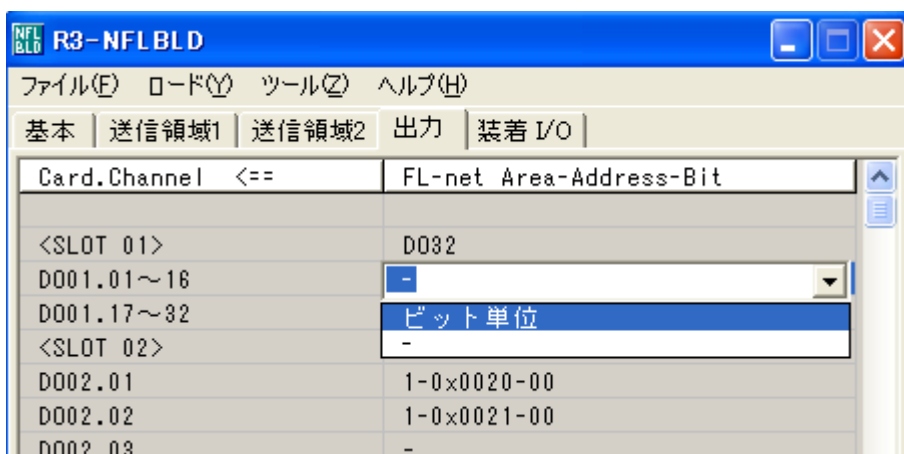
NFL BLD R3-NFLBLD

ファイル(F) ロード(Y) ツール(Z) ヘルプ(H)

基本 | 送信領域1 | 送信領域2 | 出力 | 装着 I/O

| Card.Channel <== | FL-net Area-Address-Bit |
|---|---|
| | |
| <SLOT 01> | DO32 |
| DO01.01~16 | - |
| DO01.17~32 | ビット単位 |
| <SLOT 02> | - |
| DO02.01 | 1-0x0020-00 |
| DO02.02 | 1-0x0021-00 |
| DO02.03 | - |